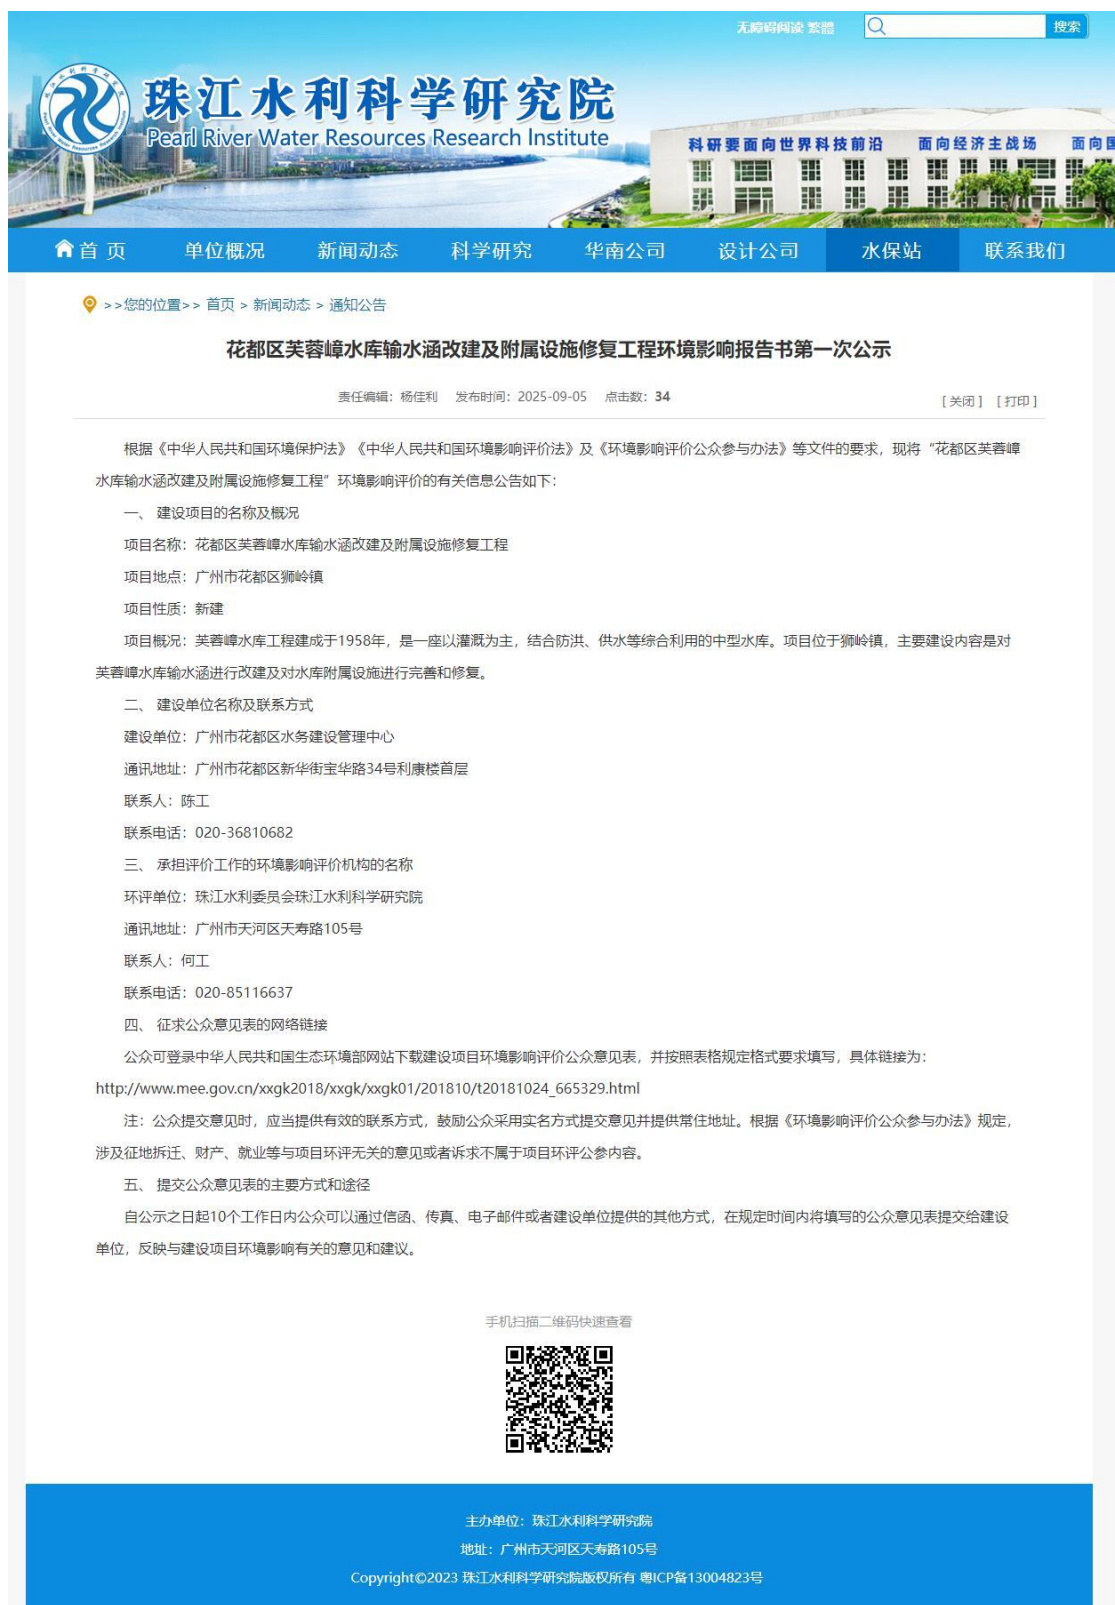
无障碍阅读 繁體 搜索

珠江水利科学研究院
Pearl River Water Resources Research Institute

科研要面向世界科技前沿 面向经济主战场 面向国

首页 单位概况 新闻动态 科学研究 华南公司 设计公司 水保站 联系我们

>>您的位置>> 首页 > 新闻动态 > 通知公告

花都区芙蓉嶂水库输水涵改建及附属设施修复工程环境影响报告书第一次公示

责任编辑：杨佳利 发布时间：2025-09-05 点击数：34 [关闭] [打印]

根据《中华人民共和国环境保护法》《中华人民共和国环境影响评价法》及《环境影响评价公众参与办法》等文件的要求，现将“花都区芙蓉嶂水库输水涵改建及附属设施修复工程”环境影响评价的有关信息公告如下：

一、 建设项目的名称及概况

项目名称：花都区芙蓉嶂水库输水涵改建及附属设施修复工程

项目地点：广州市花都区狮岭镇

项目性质：新建

项目概况：芙蓉嶂水库工程建成于1958年，是一座以灌溉为主，结合防洪、供水等综合利用的中型水库。项目位于狮岭镇，主要建设内容是对芙蓉嶂水库输水涵进行改建及对水库附属设施进行完善和修复。

二、 建设单位名称及联系方式

建设单位：广州市花都区水务建设管理中心

通讯地址：广州市花都区新华街宝华路34号利康楼首层

联系人：陈工

联系电话：020-36810682

三、 承担评价工作的环境影响评价机构的名称

环评单位：珠江水利委员会珠江水利科学研究院

通讯地址：广州市天河区天寿路105号

联系人：何工

联系电话：020-85116637

四、 征求公众意见表的网络链接

公众可登录中华人民共和国生态环境部网站下载建设项目环境影响评价公众意见表，并按照表格规定格式要求填写，具体链接为：http://www.mee.gov.cn/xxgk2018/xxgk/xxgk01/201810/t20181024_665329.html

注：公众提交意见时，应当提供有效的联系方式，鼓励公众采用实名方式提交意见并提供常住地址。根据《环境影响评价公众参与办法》规定，涉及征地拆迁、财产、就业等与项目环评无关的意见或者诉求不属于项目环评公参内容。

五、 提交公众意见表的主要方式和途径

自公示之日起10个工作日内公众可以通过信函、传真、电子邮件或者建设单位提供的其他方式，在规定时间内将填写的公众意见表提交给建设单位，反映与建设项目环境影响有关的意见和建议。

手机扫描二维码快速查看

主办单位：珠江水利科学研究院
地址：广州市天河区天寿路105号
Copyright©2023 珠江水利科学研究院版权所有 粤ICP备13004823号